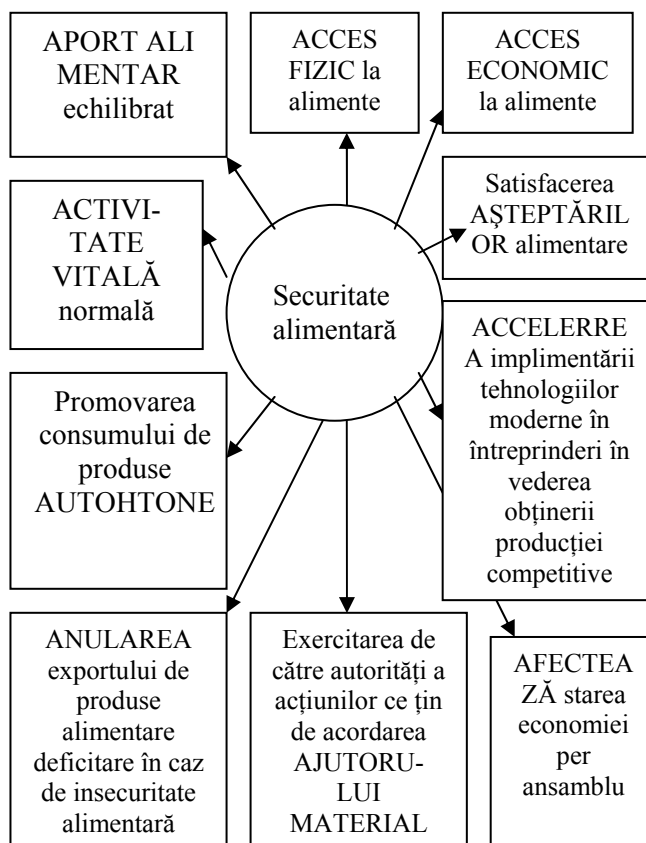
APORT ALI MENTAR echilibrat

ACCES FIZIC la alimente

ACCES ECONOMIC la alimente

ACTIVITATE VITALĂ normală

Satisfacerea AŞTEPTĂRIL OR alimentare

Securitate alimentară

ACCELERRE A implimentării tehnologiilor moderne în întreprinderi în vederea obţinerii producţiei competitive

Promovarea consumului de produse AUTOHTONE

ANULAREA exportului de produse alimentare deficitare în caz de insecuritate alimentară

Exercitarea de către autorităţi a acţiunilor ce ţin de acordarea AJUTORULUI MATERIAL

AFECTEA ZĂ starea economiei per ansamblu